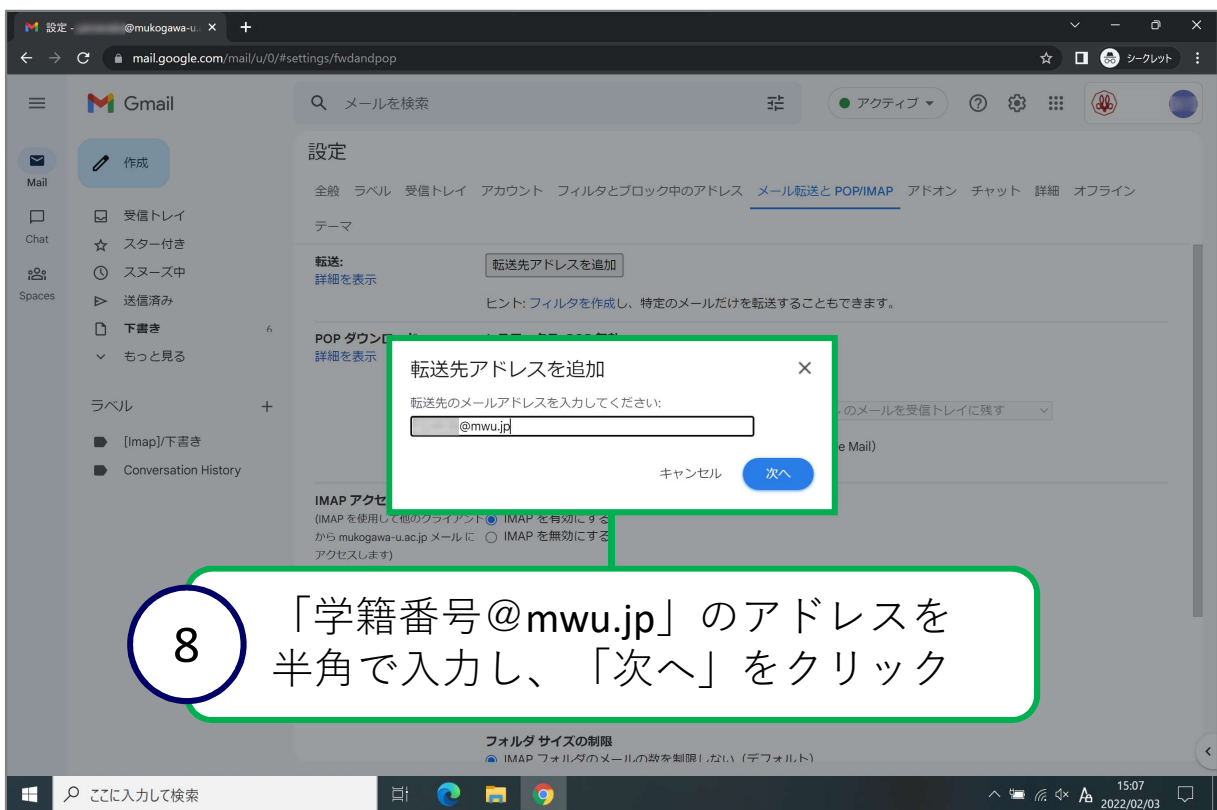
設定 - @mukogawa-u. ×
mail.google.com/mail/u/0/#settings/fwdandpop
シークレット

Gmail
メールを検索
アクティブ

作成
Mail
Chat
Spaces
受信トレイ
スター付き
スヌーズ中
送信済み
下書き 6
もっと見る
ラベル +
[Imap]/下書き
Conversation History

設定
全般 ラベル 受信トレイ アカウント フィルタとブロック中のアドレス メール転送と POP/IMAP アドオン チャット 詳細 オフライン テーマ

転送:
詳細を表示
転送先アドレスを追加
ヒント: フィルタを作成し、特定のメールだけを転送することもできます。

POP ダウンロード:
詳細を表示

転送先アドレスを追加 ×
転送先のメールアドレスを入力してください:
@mwu.jp
キャンセル 次へ

のメールを受信トレイに残す
e Mail)

IMAP アクセス:
(IMAP を使用して他のクライアントから mukogawa-u.ac.jp メールにアクセスします)
IMAP を有効にする
IMAP を無効にする

8
「学籍番号@mwu.jp」のアドレスを半角で入力し、「次へ」をクリック

フォルダ サイズの制限
IMAP フォルダのメールの数を制限しない（デフォルト）

ここに入力して検索
15:07
2022/02/03